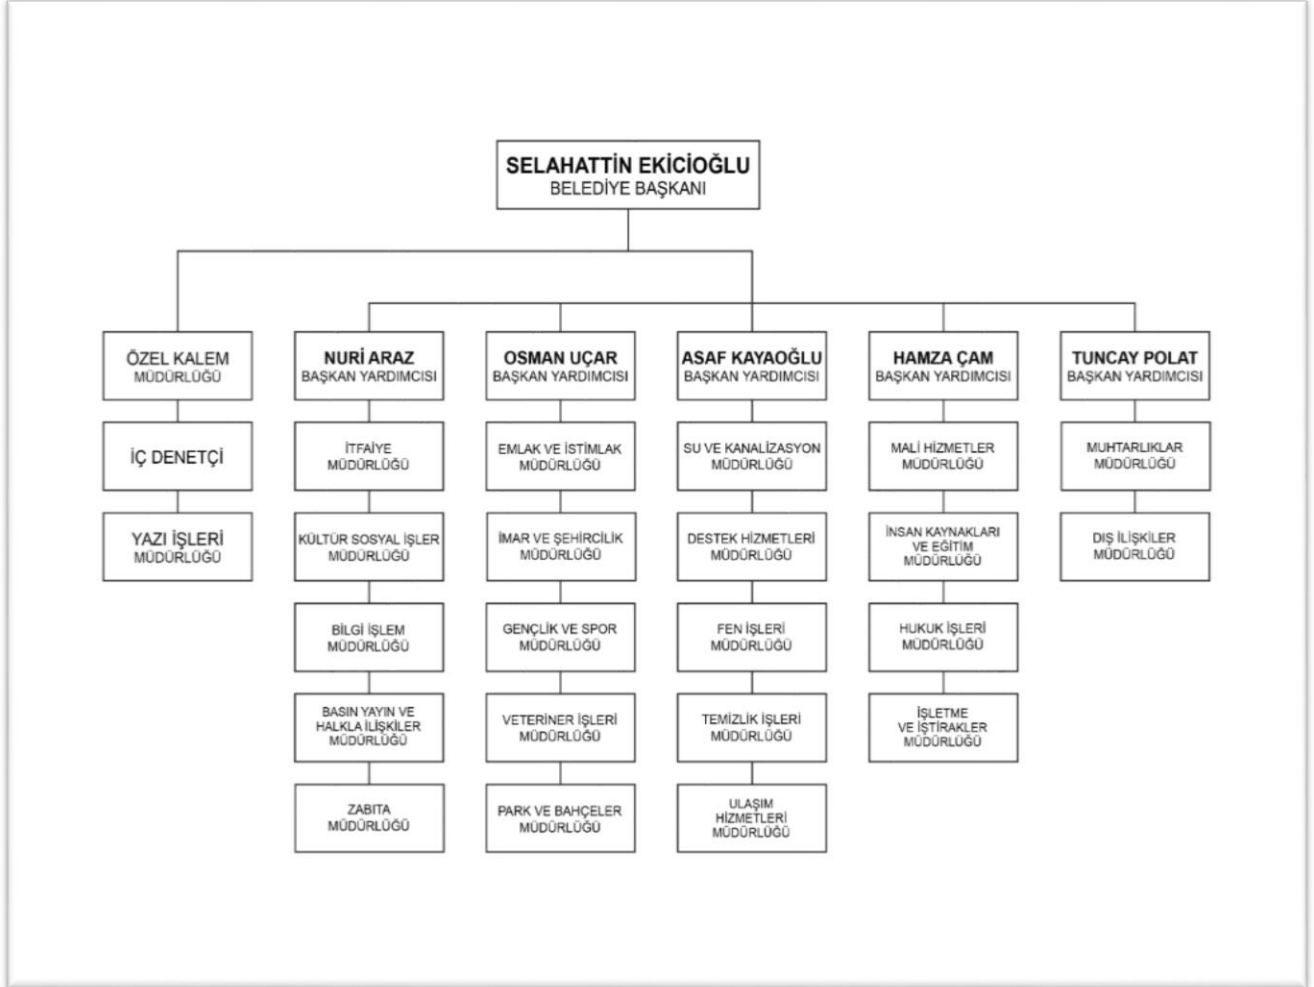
SELAHATTİN EKİCİOĞLU
BELEDİYE BAŞKANI

ÖZEL KALEM
MÜDÜRLÜĞÜ

İÇ DENETÇİ

YAZI İŞLERİ
MÜDÜRLÜĞÜ

NURİ ARAZ
BAŞKAN YARDIMCISI

İTFAİYE
MÜDÜRLÜĞÜ

KÜLTÜR SOSYAL İŞLER
MÜDÜRLÜĞÜ

BİLGİ İŞLEM
MÜDÜRLÜĞÜ

BASIN YAYIN VE
HALKLA İLİŞKİLER
MÜDÜRLÜĞÜ

ZABITA
MÜDÜRLÜĞÜ

OSMAN UÇAR
BAŞKAN YARDIMCISI

EMLAK VE İSTİMLAK
MÜDÜRLÜĞÜ

İMAR VE ŞEHİRCİLİK
MÜDÜRLÜĞÜ

GENÇLİK VE SPOR
MÜDÜRLÜĞÜ

VETERİNER İŞLERİ
MÜDÜRLÜĞÜ

PARK VE BAHÇELER
MÜDÜRLÜĞÜ

ASAF KAYAOĞLU
BAŞKAN YARDIMCISI

SU VE KANALİZASYON
MÜDÜRLÜĞÜ

DESTEK HİZMETLERİ
MÜDÜRLÜĞÜ

FEN İŞLERİ
MÜDÜRLÜĞÜ

TEMİZLİK İŞLERİ
MÜDÜRLÜĞÜ

ULAŞIM
HİZMETLERİ
MÜDÜRLÜĞÜ

HAMZA ÇAM
BAŞKAN YARDIMCISI

MALİ HİZMETLER
MÜDÜRLÜĞÜ

İNSAN KAYNAKLARI
VE EĞİTİM
MÜDÜRLÜĞÜ

HUKUK İŞLERİ
MÜDÜRLÜĞÜ

İŞLETME
VE İŞTİRAKLER
MÜDÜRLÜĞÜ

TUNCAY POLAT
BAŞKAN YARDIMCISI

MUHTARLIKLAR
MÜDÜRLÜĞÜ

DIŞ İLİŞKİLER
MÜDÜRLÜĞÜ